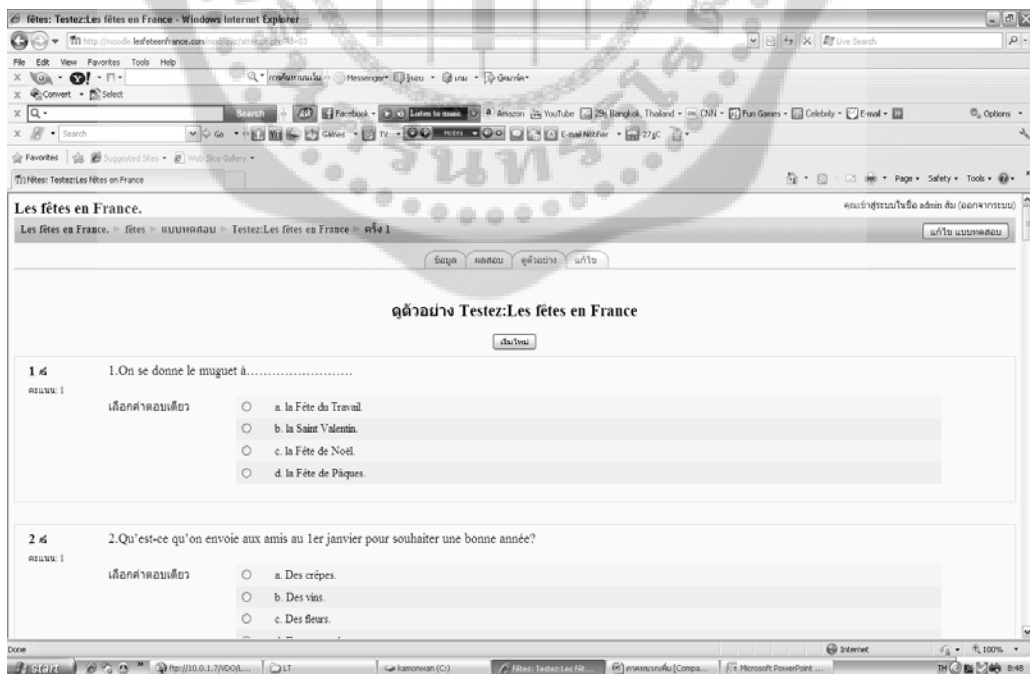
fêtes: Testez:Les fêtes en France - Windows Internet Explorer

http://moodle.lesfeteenfrance.com/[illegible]

File Edit View Favorites Tools Help

Convert Select

Search

Facebook Listen to music Amazon YouTube 29c Bangkok, Thailand CNN Fun Games Celebrity E-mail Options

Search Go Games TV Hotm E-mail Notifier 27°C

Favorites Suggested Sites Web Slice Gallery

fêtes: Testez:Les fêtes en France

Page Safety Tools

Les fêtes en France.

คุณเข้าสู่ระบบในชื่อ admin สัม (ออกจากระบบ)

Les fêtes en France. ▸ fêtes ▸ แบบทดสอบ ▸ Testez:Les fêtes en France ▸ ครั้ง 1

แก้ไข แบบทดสอบ

ข้อมูล ผลสอบ ดูตัวอย่าง แก้ไข

ดูตัวอย่าง Testez:Les fêtes en France

เริ่มใหม่

1
คะแนน: 1

1.On se donne le muguet à……………………

เลือกคำตอบเดียว

a. la Fête du Travail.

b. la Saint Valentin.

c. la Fête de Noël.

d. la Fête de Pâques.

2
คะแนน: 1

2.Qu'est-ce qu'on envoie aux amis au 1er janvier pour souhaiter une bonne année?

เลือกคำตอบเดียว

a. Des crêpes.

b. Des vins.

c. Des fleurs.

Done

Internet 100%

start ftp://10.0.1.7/VDO/L... LT kamonwan (C:) fêtes: Testez:Les fêt... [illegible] Microsoft PowerPoint ... TH 8:48